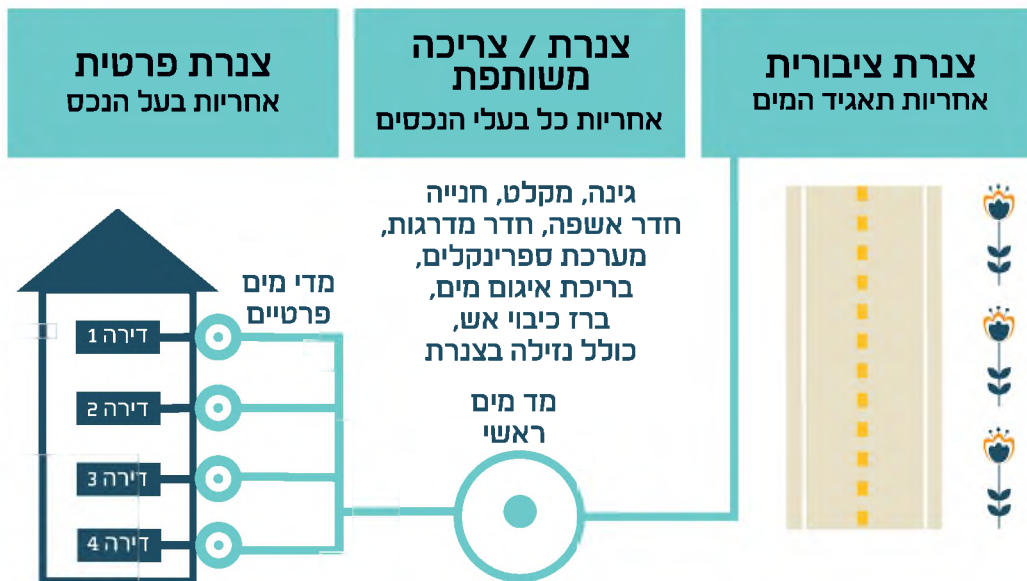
צנרת ציבורית
אחריות תאגיד המים

צנרת / צריכה משותפת
אחריות כל בעלי הנכסים

צנרת פרטית
אחריות בעל הנכס

גינה, מקלט, חנייה
חדר אשפה, חדר מדרגות,
מערכת ספרינקלים,
בריכת איגום מים,
ברז כיבוי אש,
כולל נזילה בצנרת

מד מים
ראשי

מדי מים
פרטיים

דירה 1
דירה 2
דירה 3
דירה 4